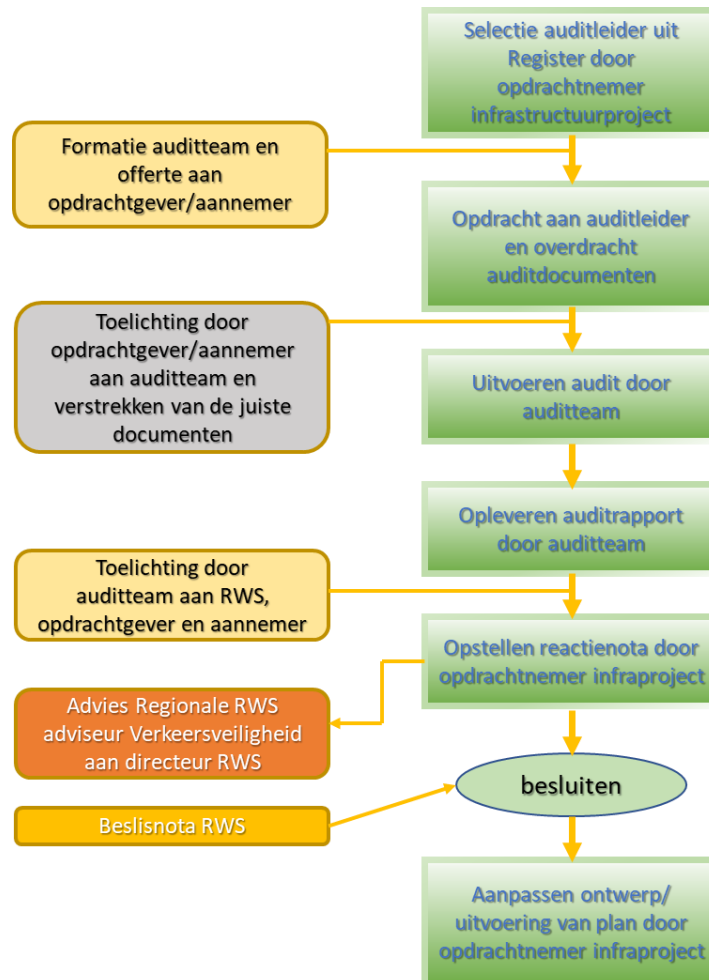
Selectie auditleider uit Register door opdrachtnemer infrastructuurproject

Formatie auditteam en offerte aan opdrachtgever/aannemer

Opdracht aan auditleider en overdracht auditdocumenten

Toelichting door opdrachtgever/aannemer aan auditteam en verstrekken van de juiste documenten

Uitvoeren audit door auditteam

Opleveren auditrapport door auditteam

Toelichting door auditteam aan RWS, opdrachtgever en aannemer

Opstellen reactienota door opdrachtnemer infraproject

Advies Regionale RWS adviseur Verkeersveiligheid aan directeur RWS

besluiten

Beslisnota RWS

Aanpassen ontwerp/ uitvoering van plan door opdrachtnemer infraproject